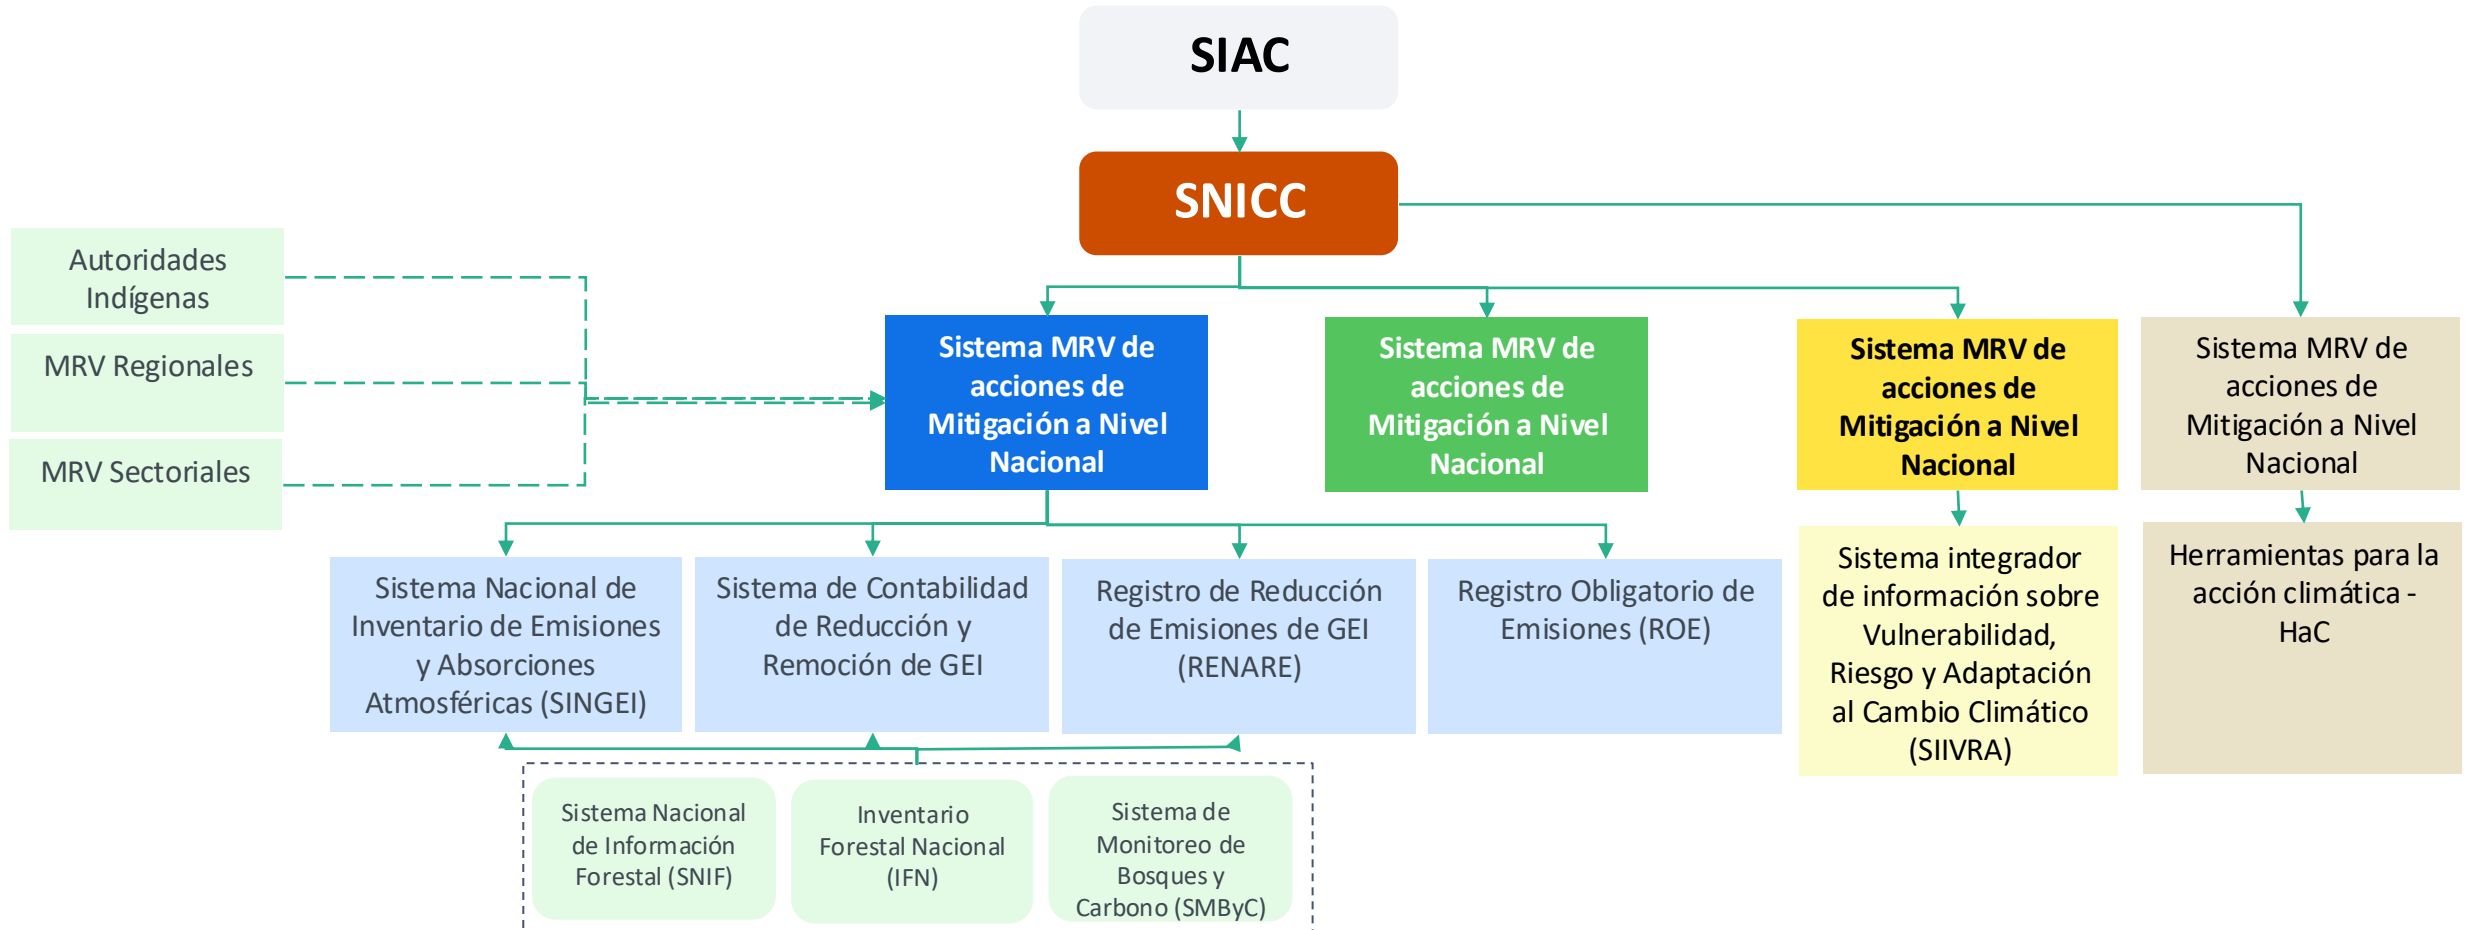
SIAC

SNICC

Autoridades Indígenas

MRV Regionales

MRV Sectoriales

Sistema MRV de acciones de Mitigación a Nivel Nacional

Sistema MRV de acciones de Mitigación a Nivel Nacional

Sistema MRV de acciones de Mitigación a Nivel Nacional

Sistema MRV de acciones de Mitigación a Nivel Nacional

Sistema Nacional de Inventario de Emisiones y Absorciones Atmosféricas (SINGEI)

Sistema de Contabilidad de Reducción y Remoción de GEI

Registro de Reducción de Emisiones de GEI (RENARE)

Registro Obligatorio de Emisiones (ROE)

Sistema integrador de información sobre Vulnerabilidad, Riesgo y Adaptación al Cambio Climático (SIIVRA)

Herramientas para la acción climática - HaC

Sistema Nacional de Información Forestal (SNIF)

Inventario Forestal Nacional (IFN)

Sistema de Monitoreo de Bosques y Carbono (SMByC)